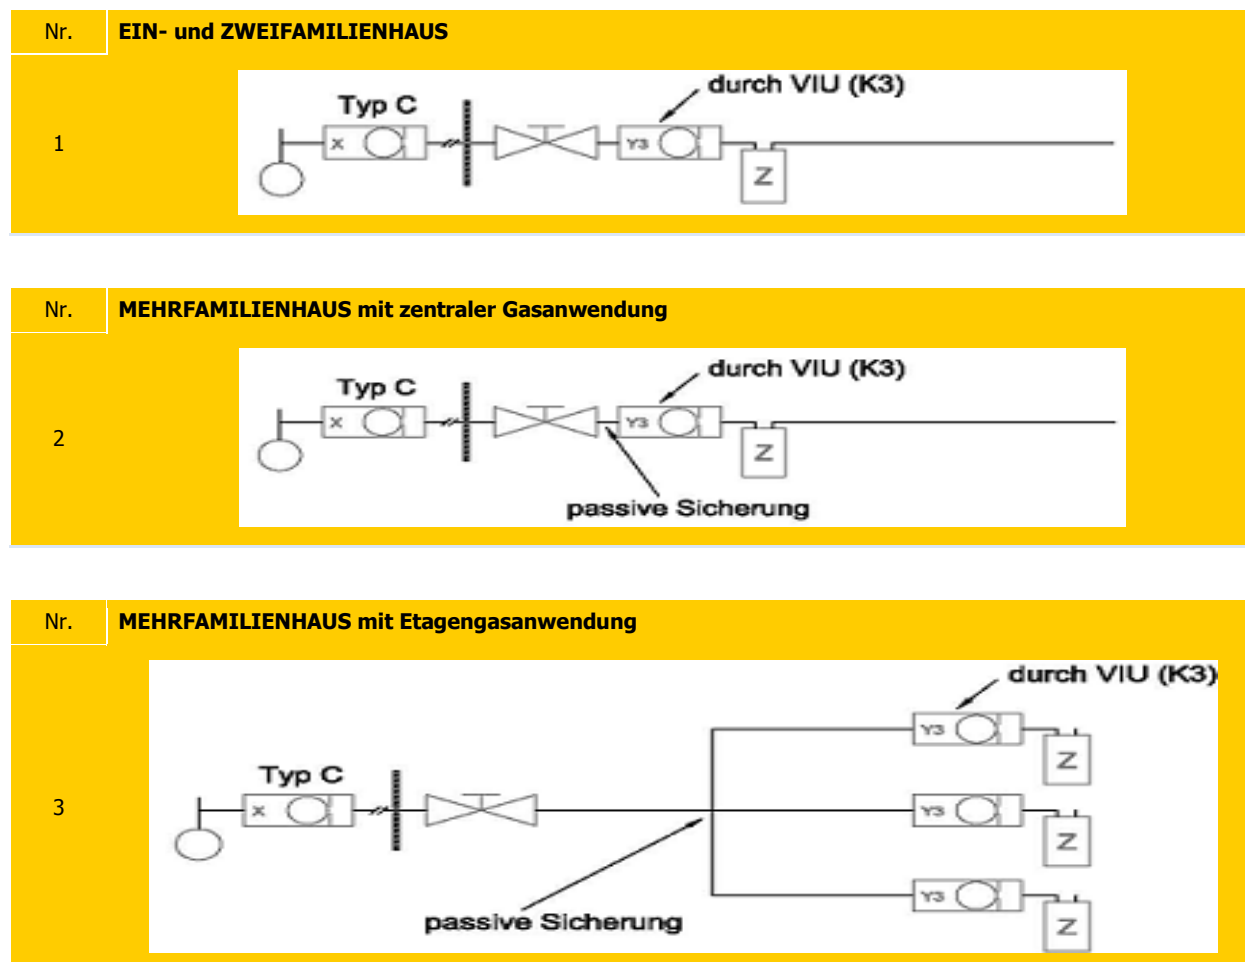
| Nr. | EIN- und ZWEIFAMILIENHAUS |
|---|---|
| 1 | Typ C, x, durch VIU (K3), Y3, Z |

| Nr. | MEHRFAMILIENHAUS mit zentraler Gasanwendung |
|---|---|
| 2 | Typ C, x, durch VIU (K3), Y3, Z, passive Sicherung |

| Nr. | MEHRFAMILIENHAUS mit Etagengasanwendung |
|---|---|
| 3 | Typ C, x, durch VIU (K3), Y3, Z, Y3, Z, Y3, Z, passive Sicherung |